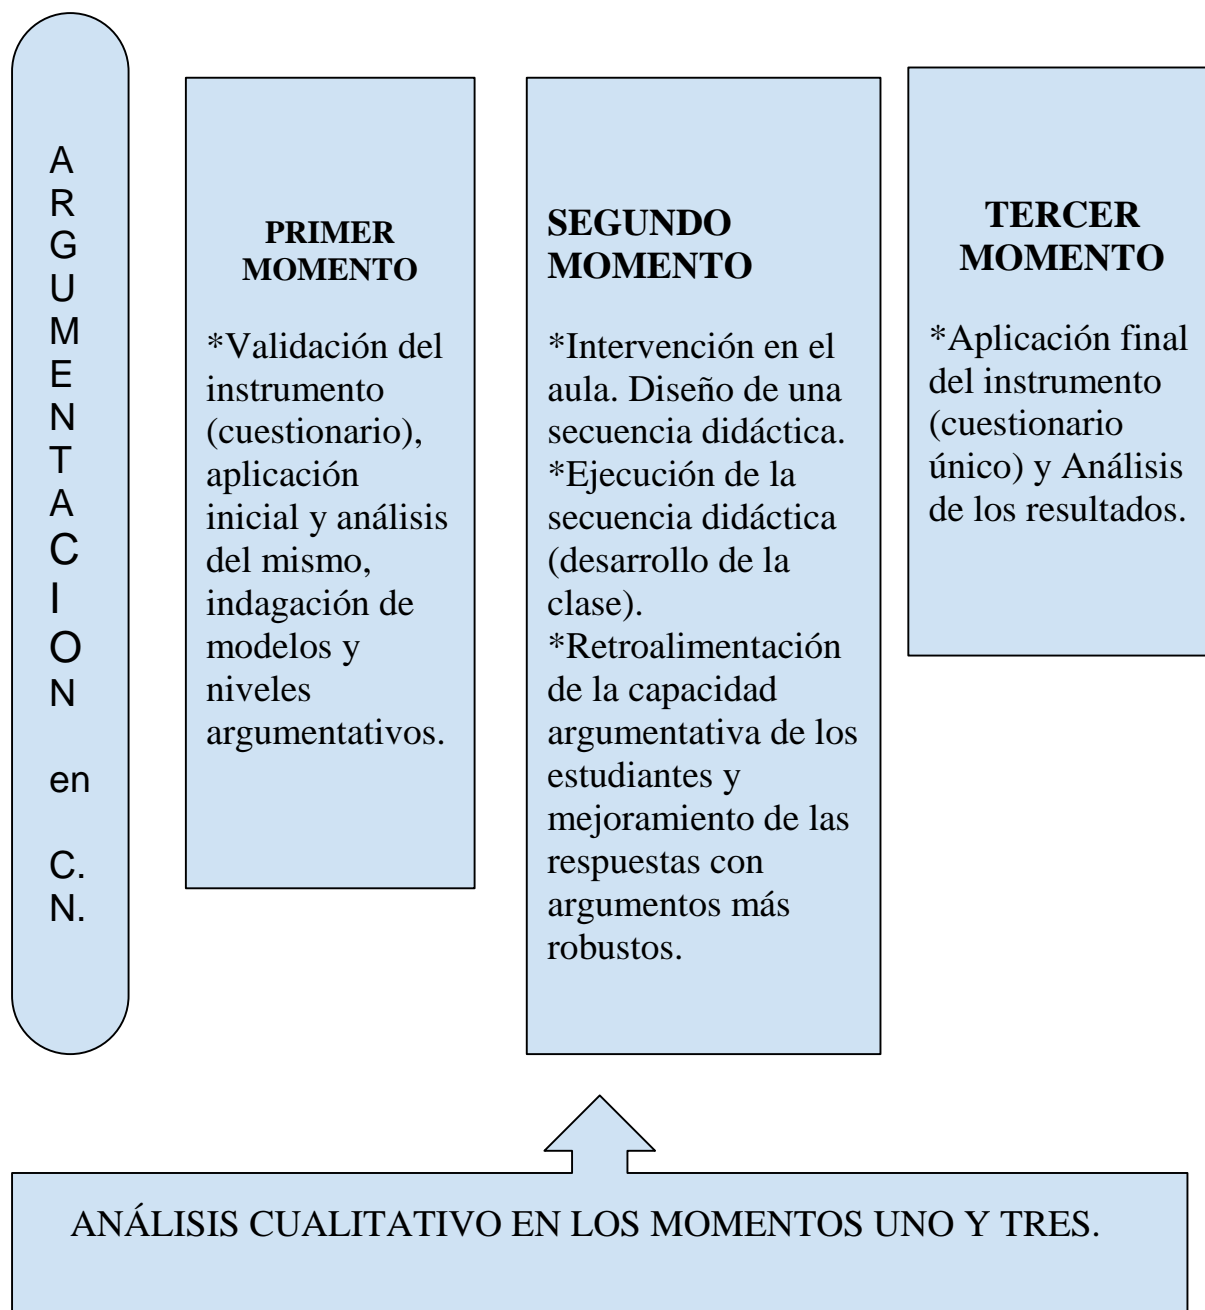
ARGUMENTACION en C. N.

PRIMER MOMENTO

*Validación del instrumento (cuestionario), aplicación inicial y análisis del mismo, indagación de modelos y niveles argumentativos.

SEGUNDO MOMENTO

*Intervención en el aula. Diseño de una secuencia didáctica.
*Ejecución de la secuencia didáctica (desarrollo de la clase).
*Retroalimentación de la capacidad argumentativa de los estudiantes y mejoramiento de las respuestas con argumentos más robustos.

TERCER MOMENTO

*Aplicación final del instrumento (cuestionario único) y Análisis de los resultados.

ANÁLISIS CUALITATIVO EN LOS MOMENTOS UNO Y TRES.